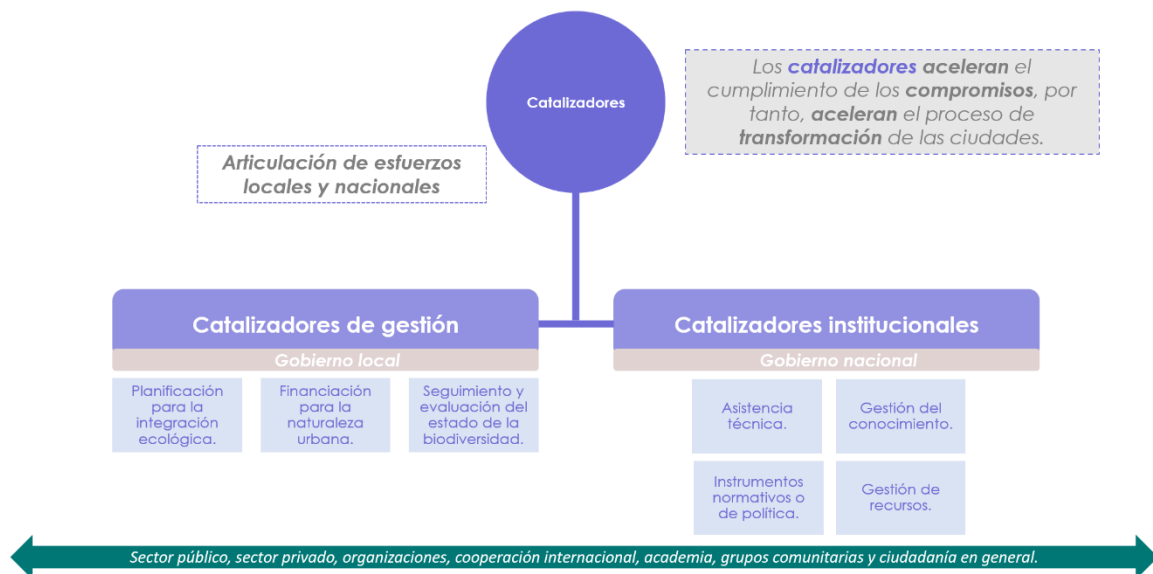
Catalizadores

Los **catalizadores aceleran** el cumplimiento de los **compromisos**, por tanto, **aceleran** el proceso de **transformación** de las ciudades.

Articulación de esfuerzos locales y nacionales

Catalizadores de gestión

Gobierno local

Planificación para la integración ecológica.

Financiación para la naturaleza urbana.

Seguimiento y evaluación del estado de la biodiversidad.

Catalizadores institucionales

Gobierno nacional

Asistencia técnica.

Gestión del conocimiento.

Instrumentos normativos o de política.

Gestión de recursos.

Sector público, sector privado, organizaciones, cooperación internacional, academia, grupos comunitarias y ciudadanía en general.